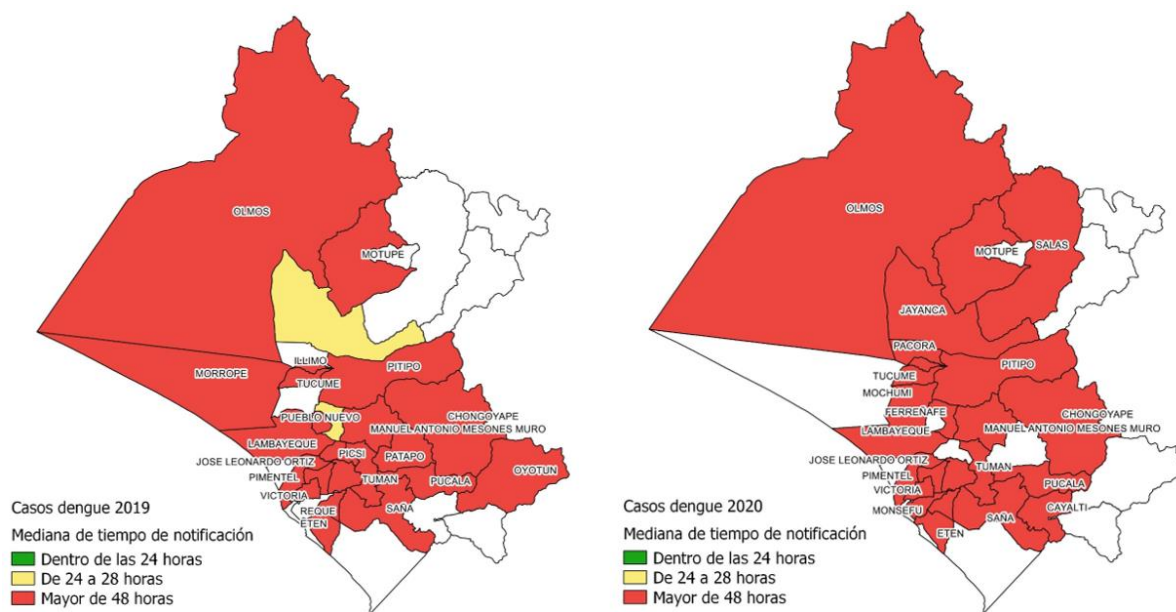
OLMOS
MOTUPE
ILLIMO
MORROPE
PITIPO
TUCUME
PUEBLO NUEVO
CHONGOYAPE
MANUEL ANTONIO MESONES MURO
LAMBAYEQUE
JOSE LEONARDO ORTIZ
PICSI
PATAPO
OYOTUN
PIMENTEL
TUMAN
PUCALA
VICTORIA
REQUE
SAÑA
ETEN

Casos dengue 2019
Mediana de tiempo de notificación
Dentro de las 24 horas
De 24 a 28 horas
Mayor de 48 horas

OLMOS
MOTUPE
SALAS
JAYANCA
PACORA
PITIPO
TUCUME
MOCHUMI
FERREÑAFE
CHONGOYAPE
LAMBAYEQUE
MANUEL ANTONIO MESONES MURO
JOSE LEONARDO ORTIZ
TUMAN
PIMENTEL
VICTORIA
PUCALA
CAYALTI
MONSEFU
SAÑA
ETEN

Casos dengue 2020
Mediana de tiempo de notificación
Dentro de las 24 horas
De 24 a 28 horas
Mayor de 48 horas